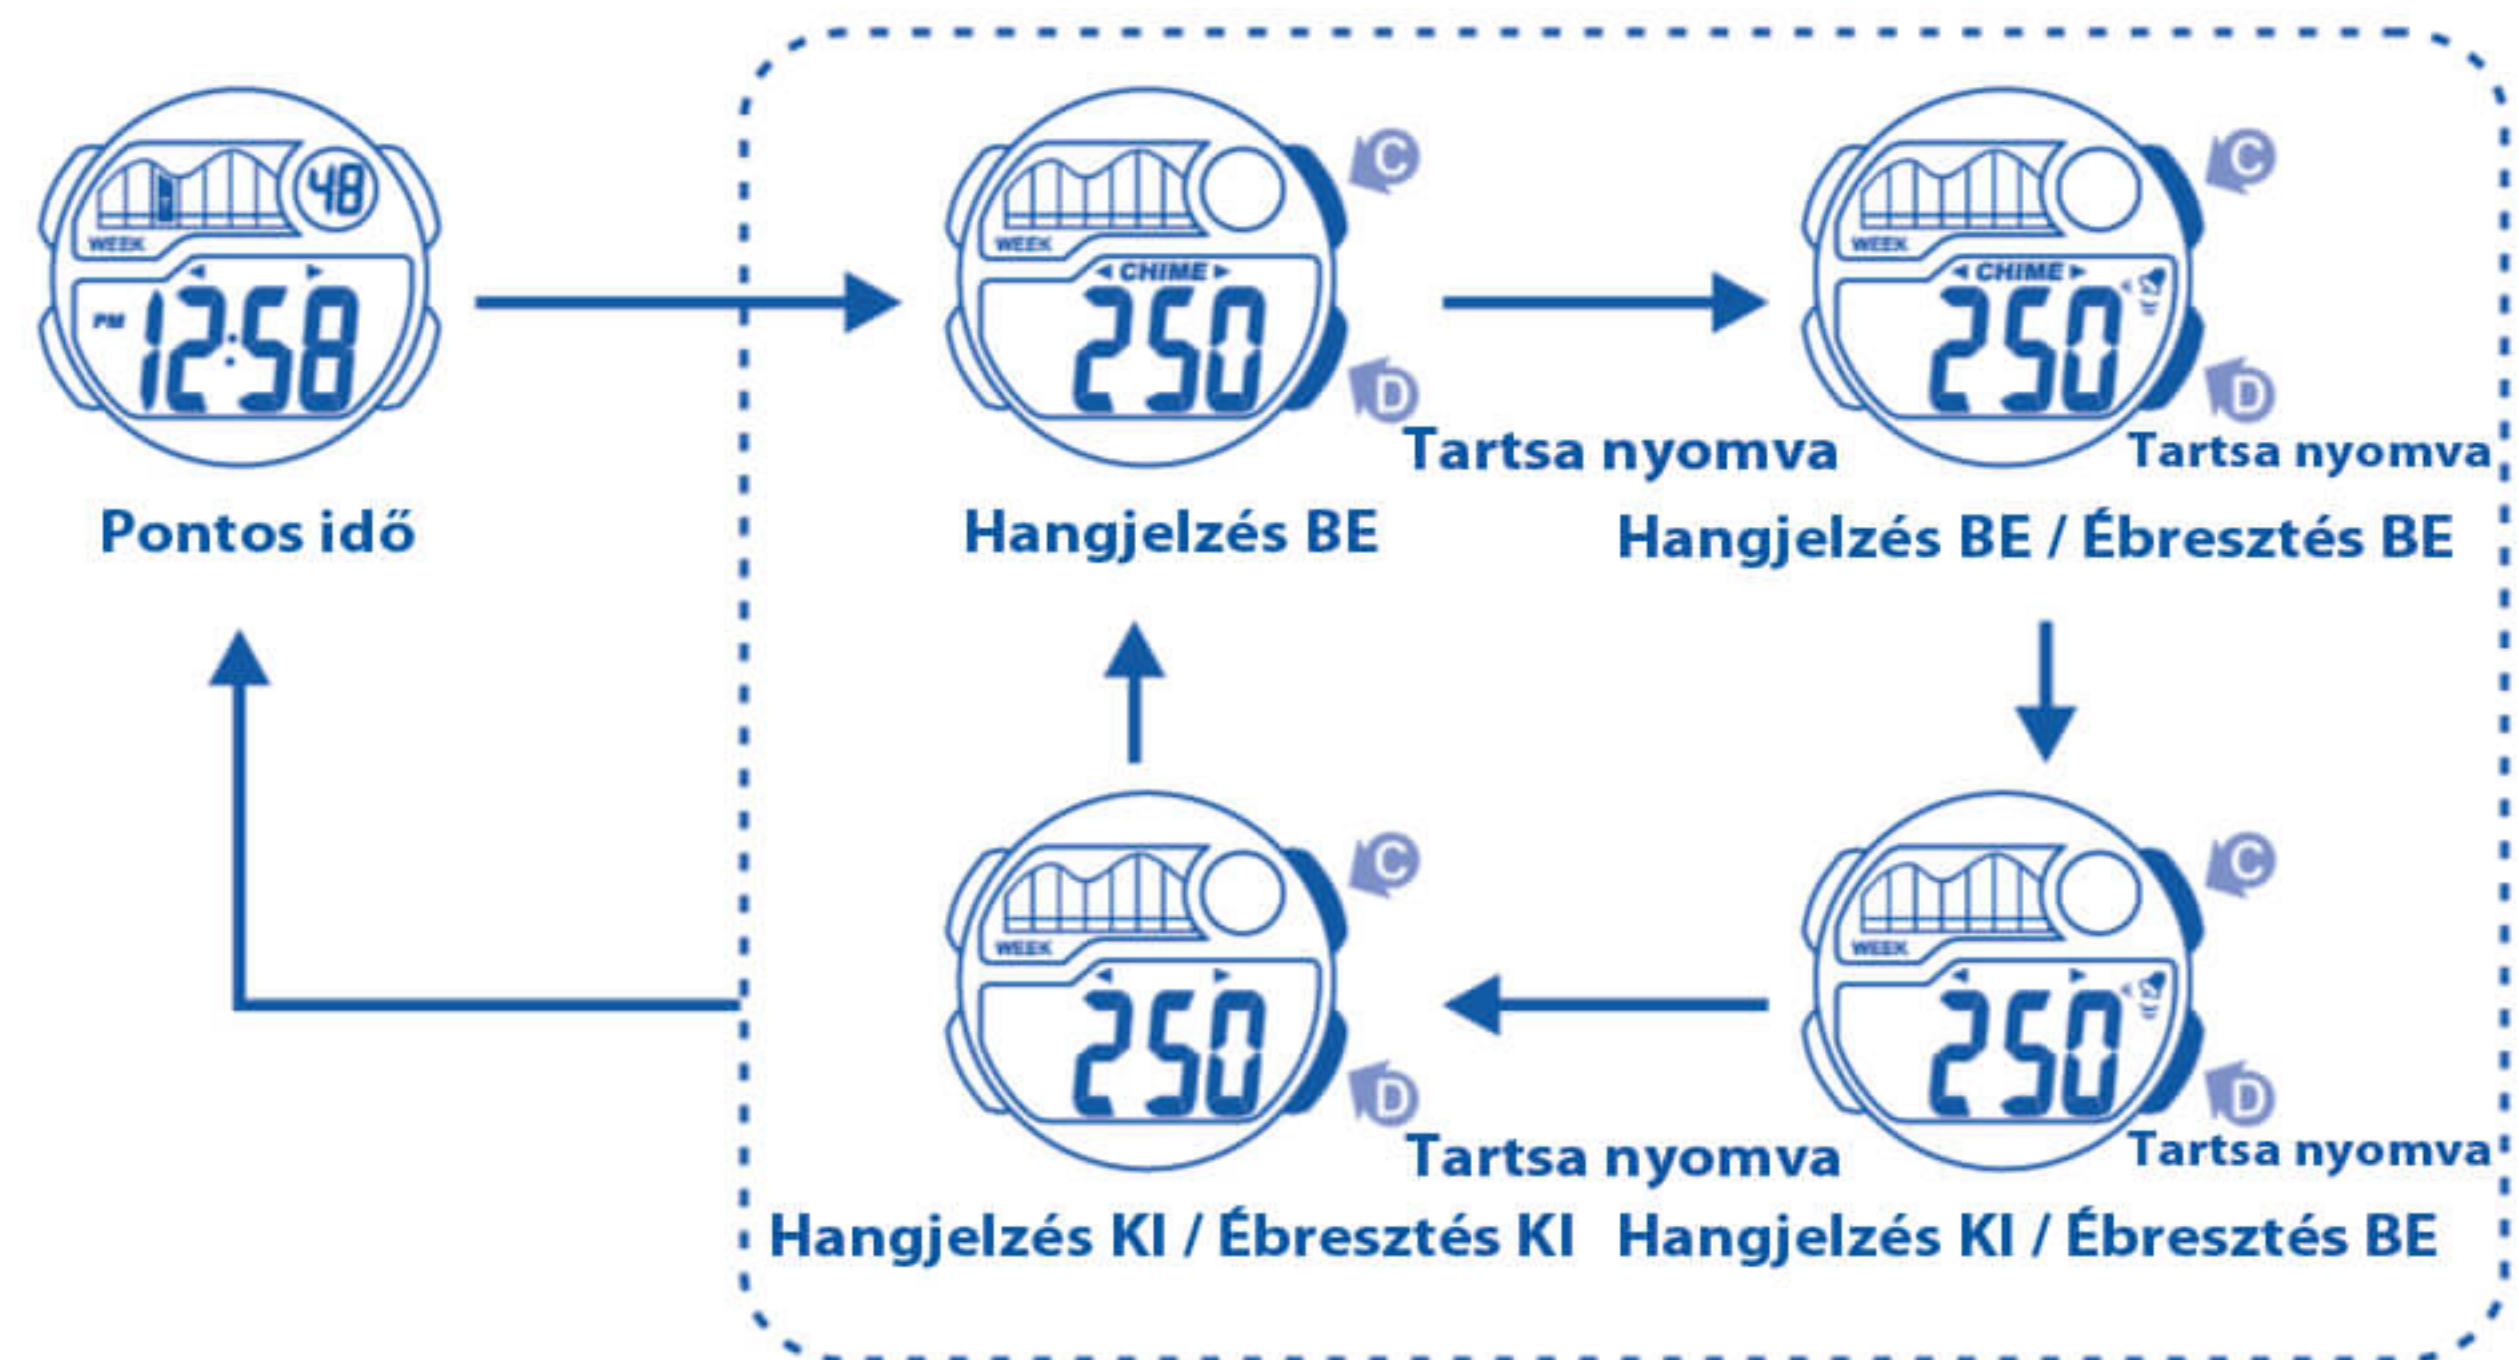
WEEK
48
PM 12:58
Pontos idő

WEEK
CHIME
2:50
C
D
Hangjelzés BE

Tartsa nyomva

WEEK
CHIME
2:50
C
D
Tartsa nyomva
Hangjelzés BE / Ébresztés BE

WEEK
2:50
C
D
Tartsa nyomva
Hangjelzés KI / Ébresztés BE

WEEK
2:50
C
D
Tartsa nyomva
Hangjelzés KI / Ébresztés KI